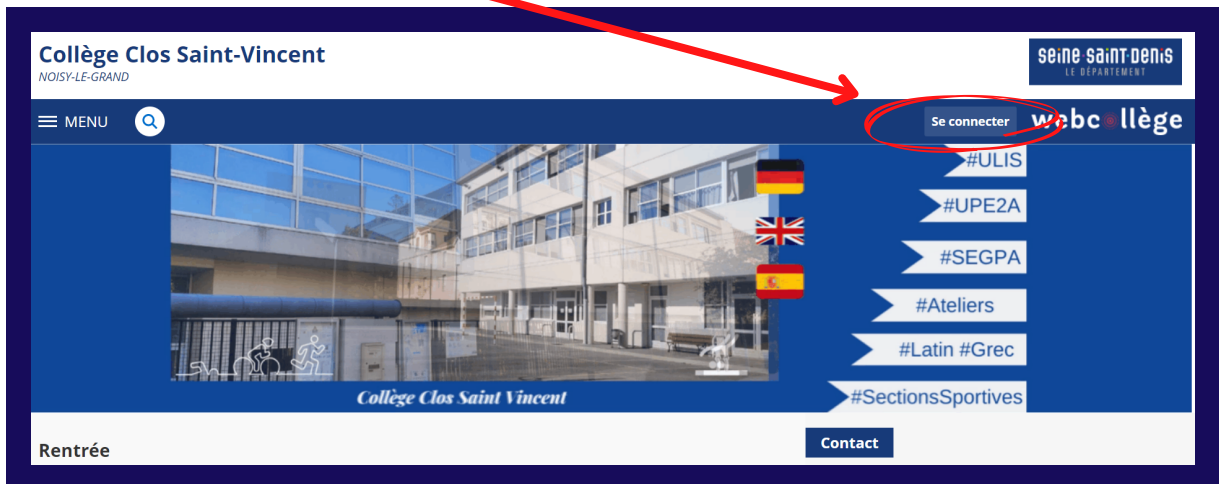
Collège Clos Saint-Vincent
NOISY-LE-GRAND

SEINE-SAINT-DENIS
LE DÉPARTEMENT

MENU

Se connecter

webcollège

#ULIS
#UPE2A
#SEGPA
#Ateliers
#Latin #Grec
#SectionsSportives

Collège Clos Saint Vincent

Rentrée

Contact